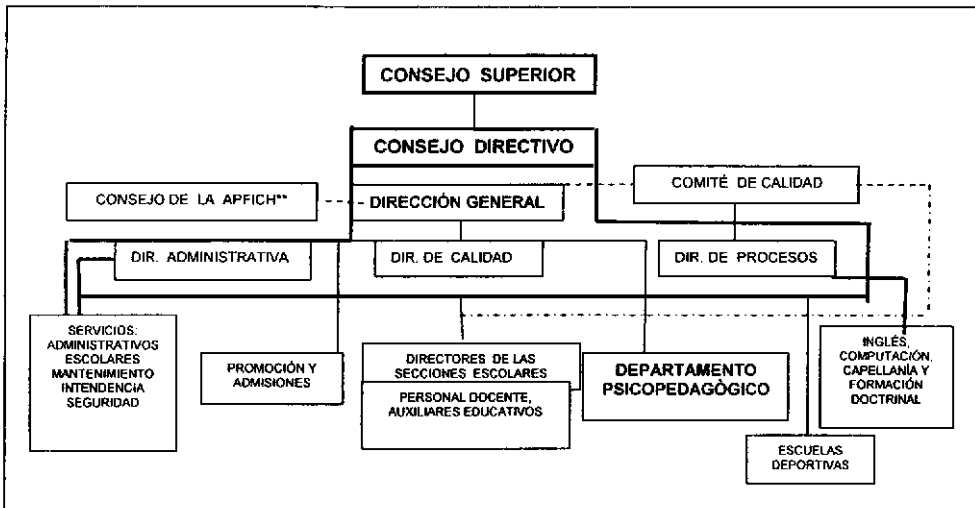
CONSEJO SUPERIOR

CONSEJO DIRECTIVO

CONSEJO DE LA APFICH**

DIRECCIÓN GENERAL

COMITÉ DE CALIDAD

DIR. ADMINISTRATIVA

DIR. DE CALIDAD

DIR. DE PROCESOS

SERVICIOS: ADMINISTRATIVOS ESCOLARES MANTENIMIENTO INTENDENCIA SEGURIDAD

PROMOCIÓN Y ADMISIONES

DIRECTORES DE LAS SECCIONES ESCOLARES

PERSONAL DOCENTE, AUXILIARES EDUCATIVOS

DEPARTAMENTO PSICOPEDAGÒGICO

INGLÉS, COMPUTACIÓN, CAPELLANÍA Y FORMACIÓN DOCTRINAL

ESCUELAS DEPORTIVAS